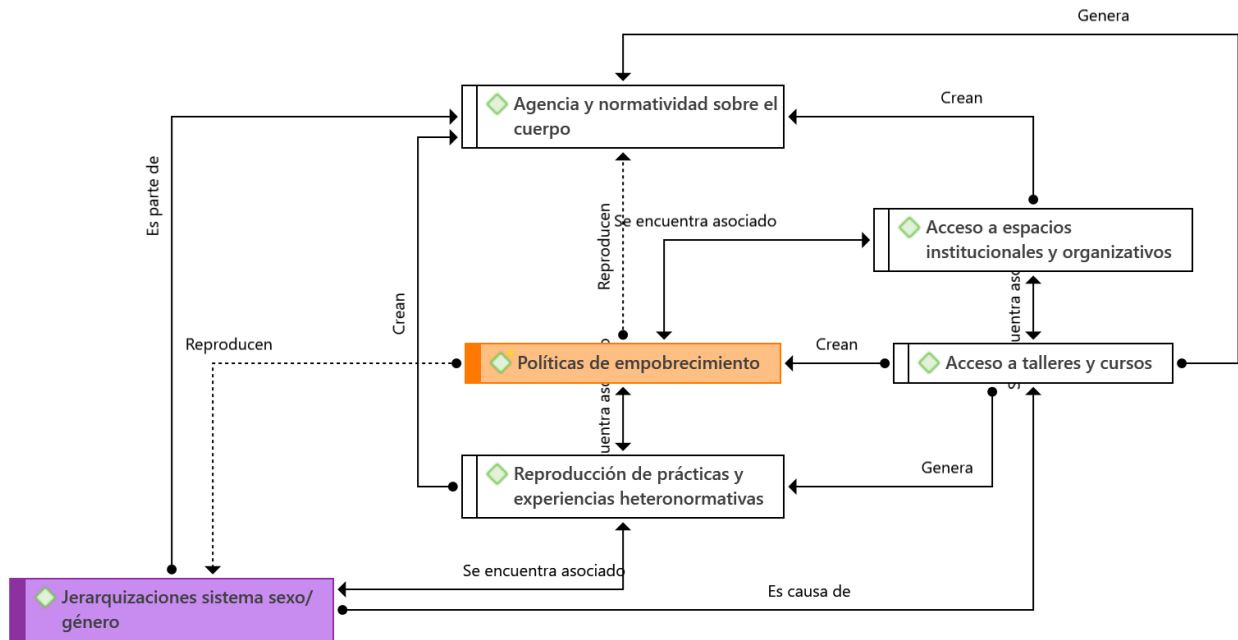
Genera

Agencia y normatividad sobre el cuerpo

Crean

Es parte de

Reproducen

Se encuentra asociado

Acceso a espacios institucionales y organizativos

Crean

Reproducen

uentra aso

Políticas de empobrecimiento

Crean

Acceso a talleres y cursos

uentra aso

Genera

Reproducción de prácticas y experiencias heteronormativas

Se encuentra asociado

Es causa de

Jerarquizaciones sistema sexo/ género